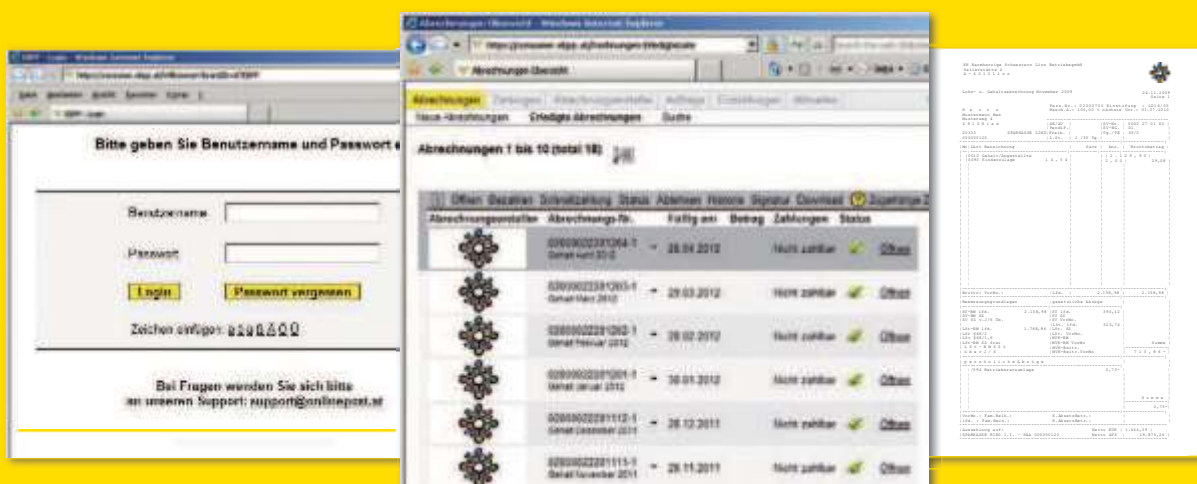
Bitte geben Sie Benutzername und Passwort e

Benutzername

Passwort

Login

Passwort vergessen

Zeichen einfügen: ä ö ü ß Ä Ö Ü

Bei Fragen wenden Sie sich bitte an unseren Support: support@onlinepost.at

Abrechnungen Übersicht - Windows Internet Explorer

Abrechnungen Übersicht

Abrechnungen | Zahlungen | Abrechnungsersteller | Aufträge | Einstellungen | Hilfe

Neue Abrechnungen | Erledigte Abrechnungen | Suche

Abrechnungen 1 bis 10 (total 18)

Öffnen | Bezahlen | Schnellzahlung | Status | Ablehnen | Historie | Signatur | Download | Zugehörige

| Abrechnungsersteller | Abrechnungs-Nr. | Fällig am | Betrag | Zahlungen | Status |
|---|---|---|---|---|---|
| | 02000022201204-1 Gehalt April 2012 | 26.04.2012 | | Nicht zahlbar | Offen |
| | 02000022201203-1 Gehalt März 2012 | 29.03.2012 | | Nicht zahlbar | Offen |
| | 02000022201202-1 Gehalt Februar 2012 | 28.02.2012 | | Nicht zahlbar | Offen |
| | 02000022201201-1 Gehalt Jänner 2012 | 30.01.2012 | | Nicht zahlbar | Offen |
| | 02000022201112-1 Gehalt Dezember 2011 | 28.12.2011 | | Nicht zahlbar | Offen |
| | 02000022201111-1 Gehalt November 2011 | 28.11.2011 | | Nicht zahlbar | Offen |

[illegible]